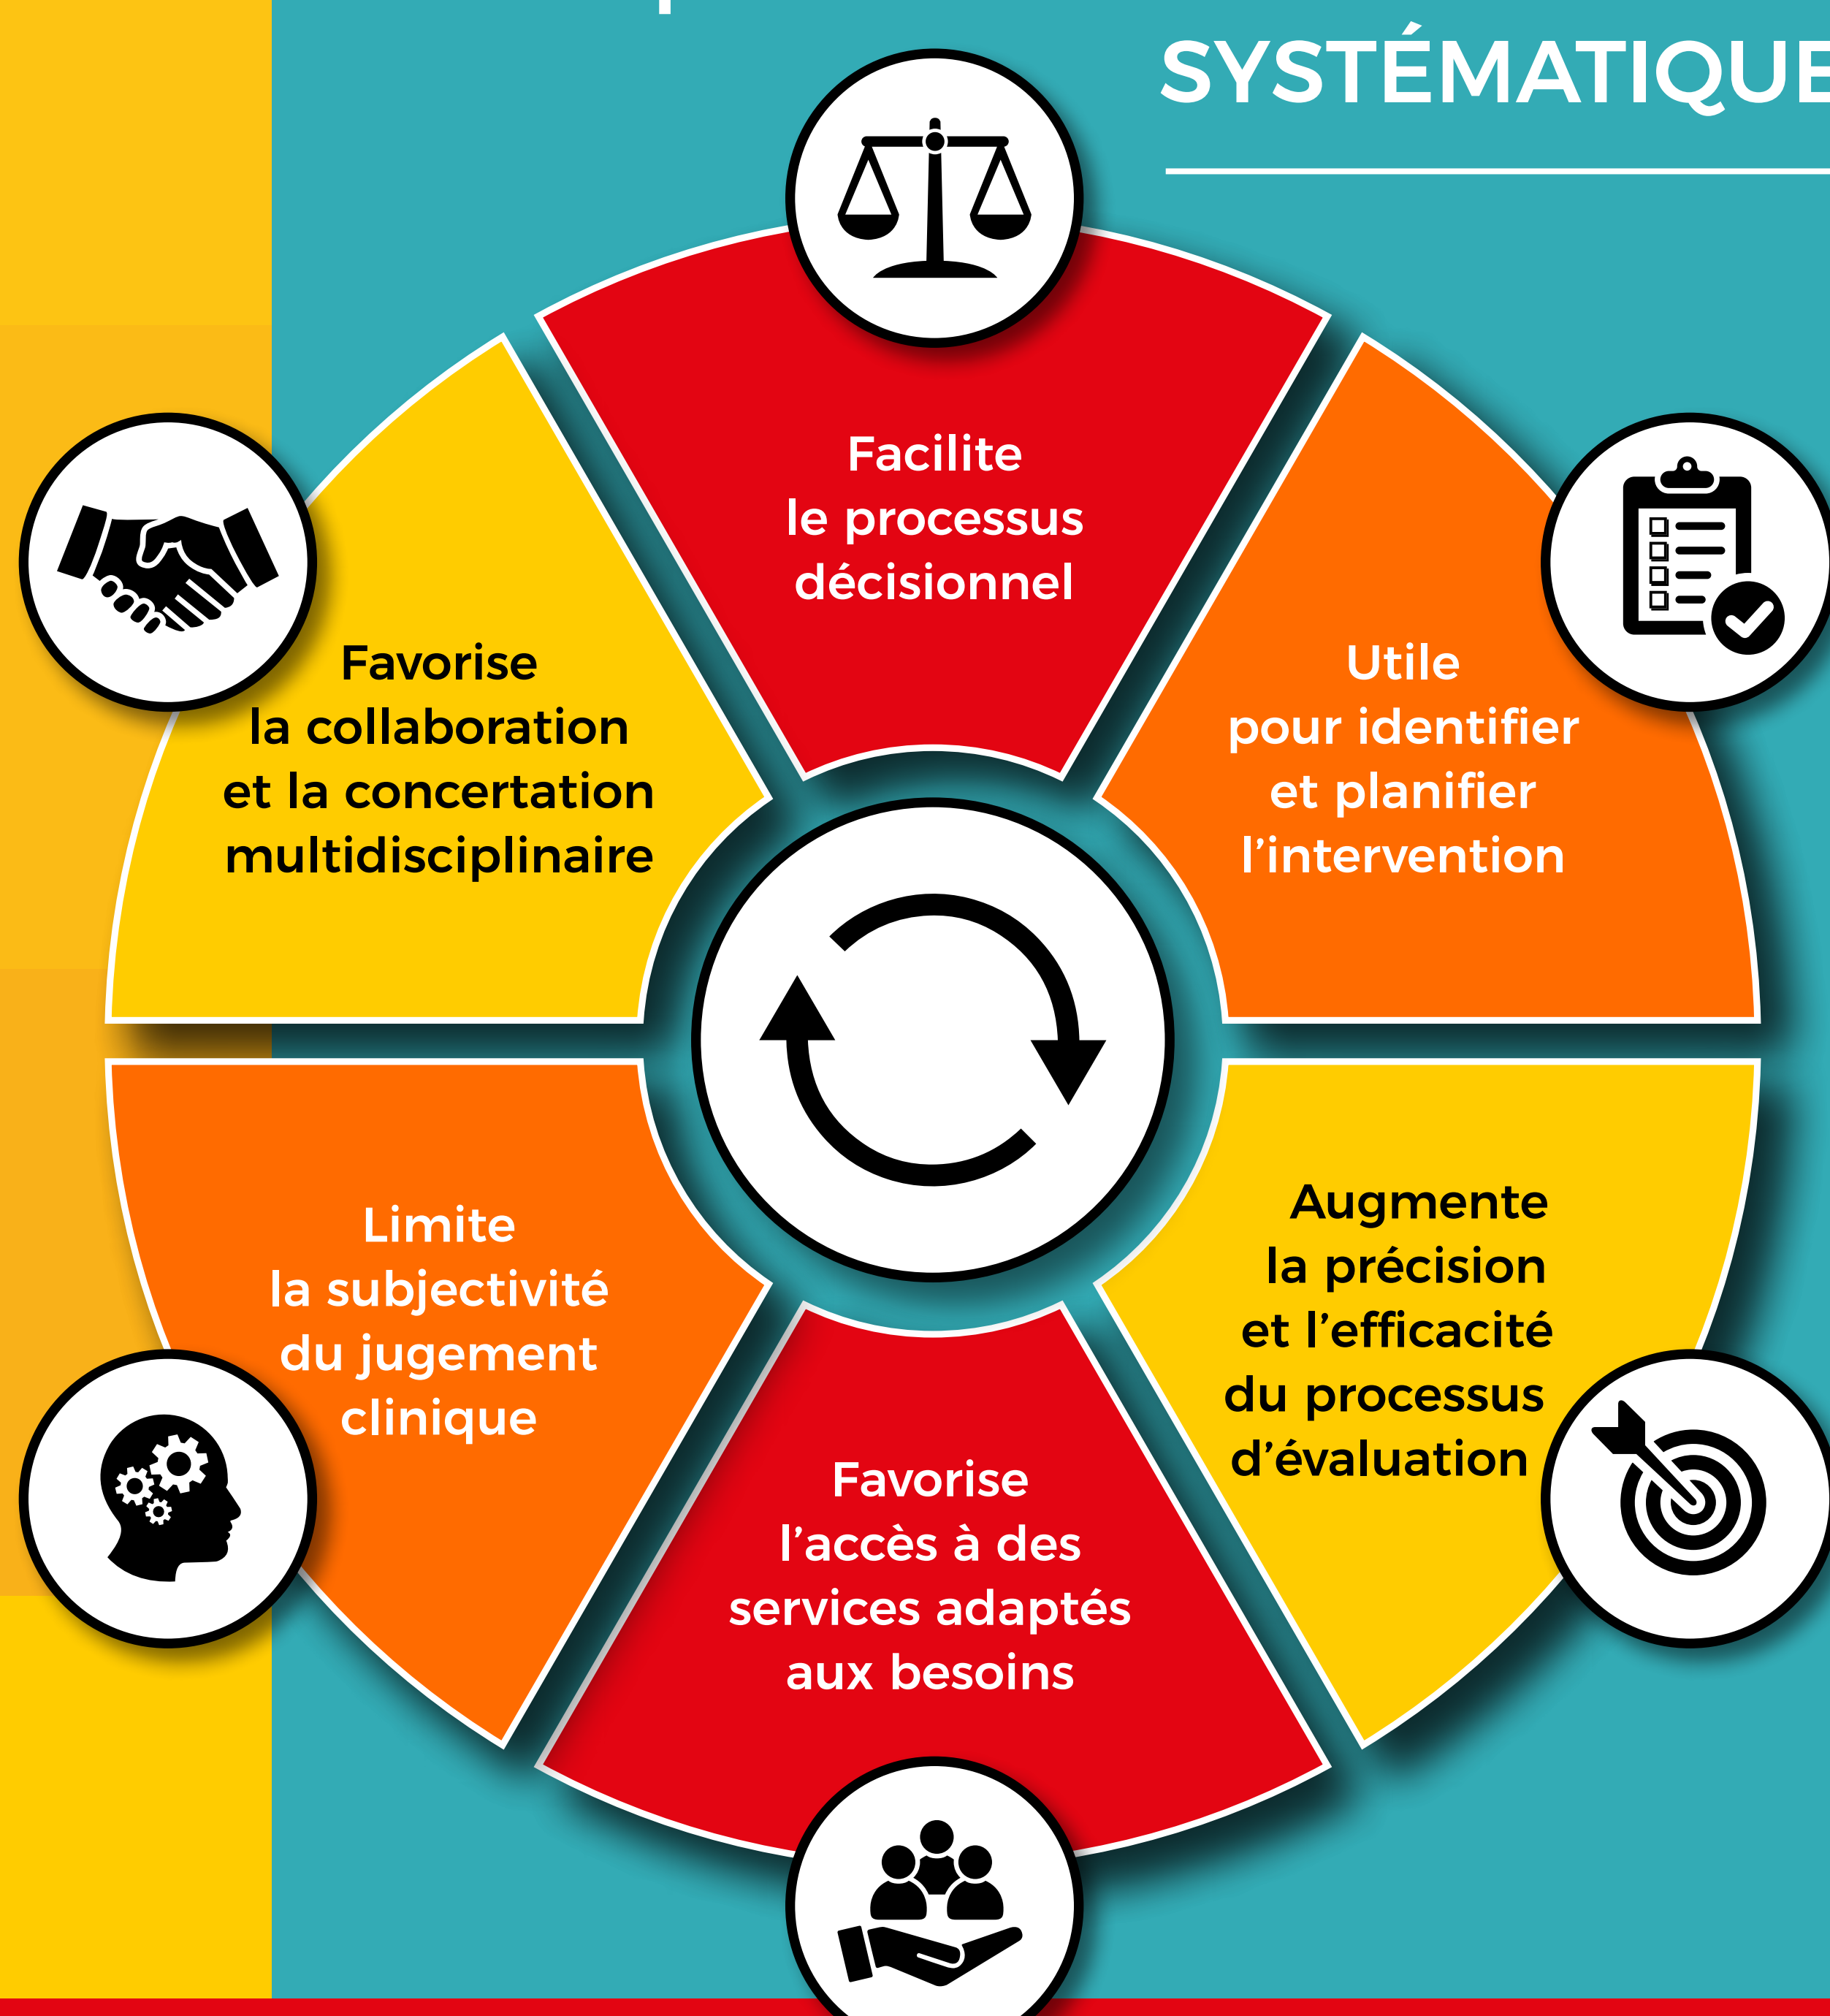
SYSTÉMATIQUE

Facilite le processus décisionnel

Utile pour identifier et planifier l'intervention

Augmente la précision et l'efficacité du processus d'évaluation

Favorise l'accès à des services adaptés aux besoins

Limite la subjectivité du jugement clinique

Favorise la collaboration et la concertation multidisciplinaire